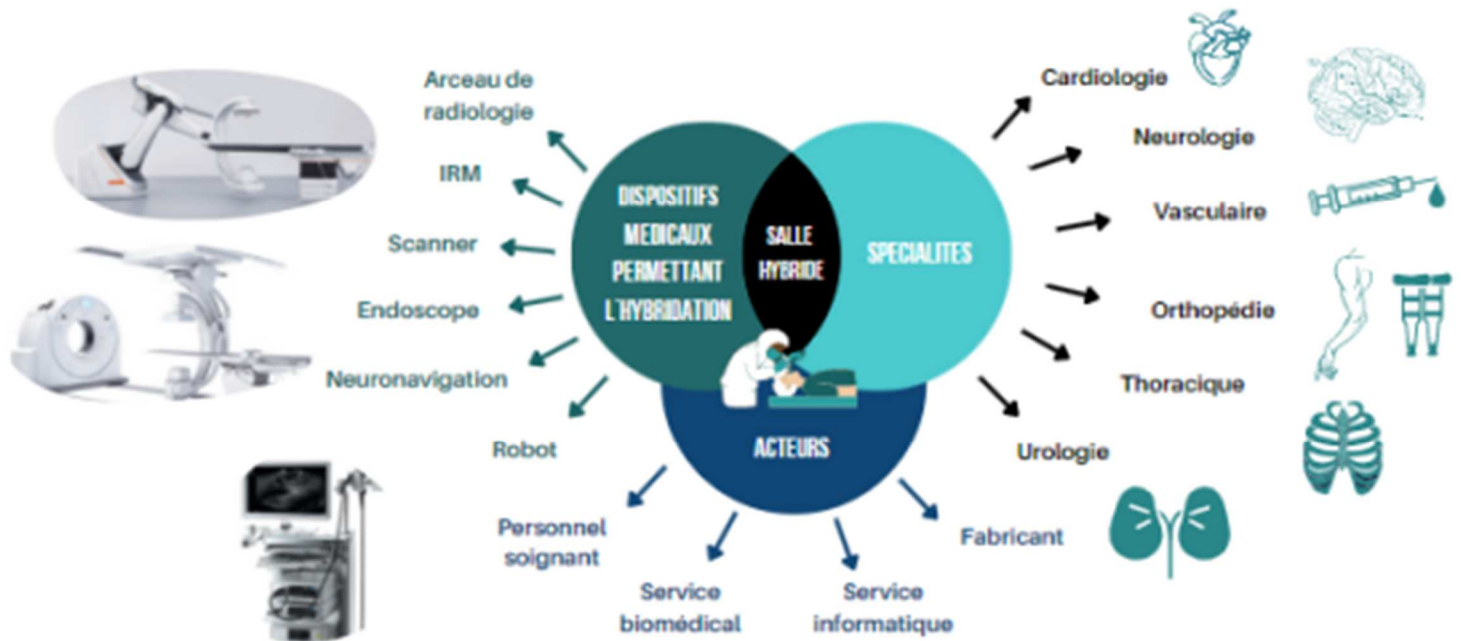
DISPOSITIFS MEDICAUX PERMETTANT L'HYBRIDATION

SALLE HYBRIDE

SPECIALITES

ACTEURS

Arceau de radiologie

IRM

Scanner

Endoscope

Neuronavigation

Robot

Cardiologie

Neurologie

Vasculaire

Orthopédie

Thoracique

Urologie

Personnel soignant

Service biomédical

Service informatique

Fabricant